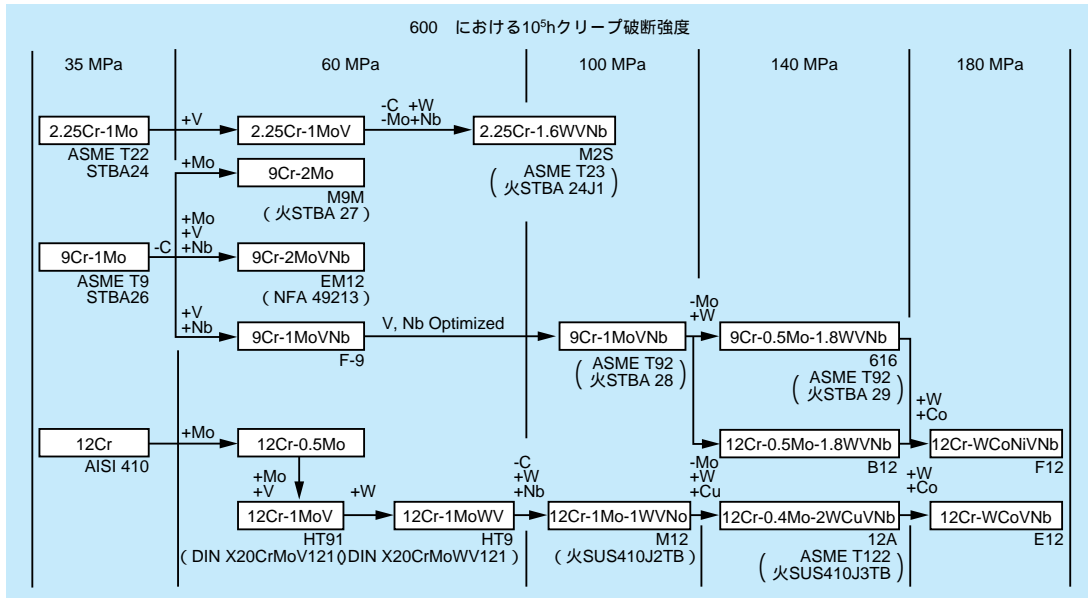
600 における$10^5$hクリープ破断強度

35 MPa

60 MPa

100 MPa

140 MPa

180 MPa

2.25Cr-1Mo
ASME T22
STBA24

+V

2.25Cr-1MoV

-C +W
-Mo+Nb

2.25Cr-1.6WVNb
M2S
( ASME T23
火STBA 24J1 )

+Mo

9Cr-2Mo
M9M
( 火STBA 27 )

+Mo
+V
+Nb

9Cr-1Mo
ASME T9
STBA26

-C

9Cr-2MoVNb
EM12
( NFA 49213 )

+V
+Nb

9Cr-1MoVNb
F-9

V, Nb Optimized

9Cr-1MoVNb
( ASME T92
火STBA 28 )

-Mo
+W

9Cr-0.5Mo-1.8WVNb
616
( ASME T92
火STBA 29 )

+W
+Co

12Cr
AISI 410

+Mo

12Cr-0.5Mo

12Cr-0.5Mo-1.8WVNb
B12

12Cr-WCoNiVNb
F12

+Mo
+V

+W

12Cr-1MoV
HT91
( DIN X20CrMoV121 )

12Cr-1MoWV
HT9
( DIN X20CrMoWV121 )

-C
+W
+Nb

12Cr-1Mo-1WVNo
M12
( 火SUS410J2TB )

-Mo
+W
+Cu

12Cr-0.4Mo-2WCuVNb
12A
( ASME T122
火SUS410J3TB )

+W
+Co

12Cr-WCoVNb
E12